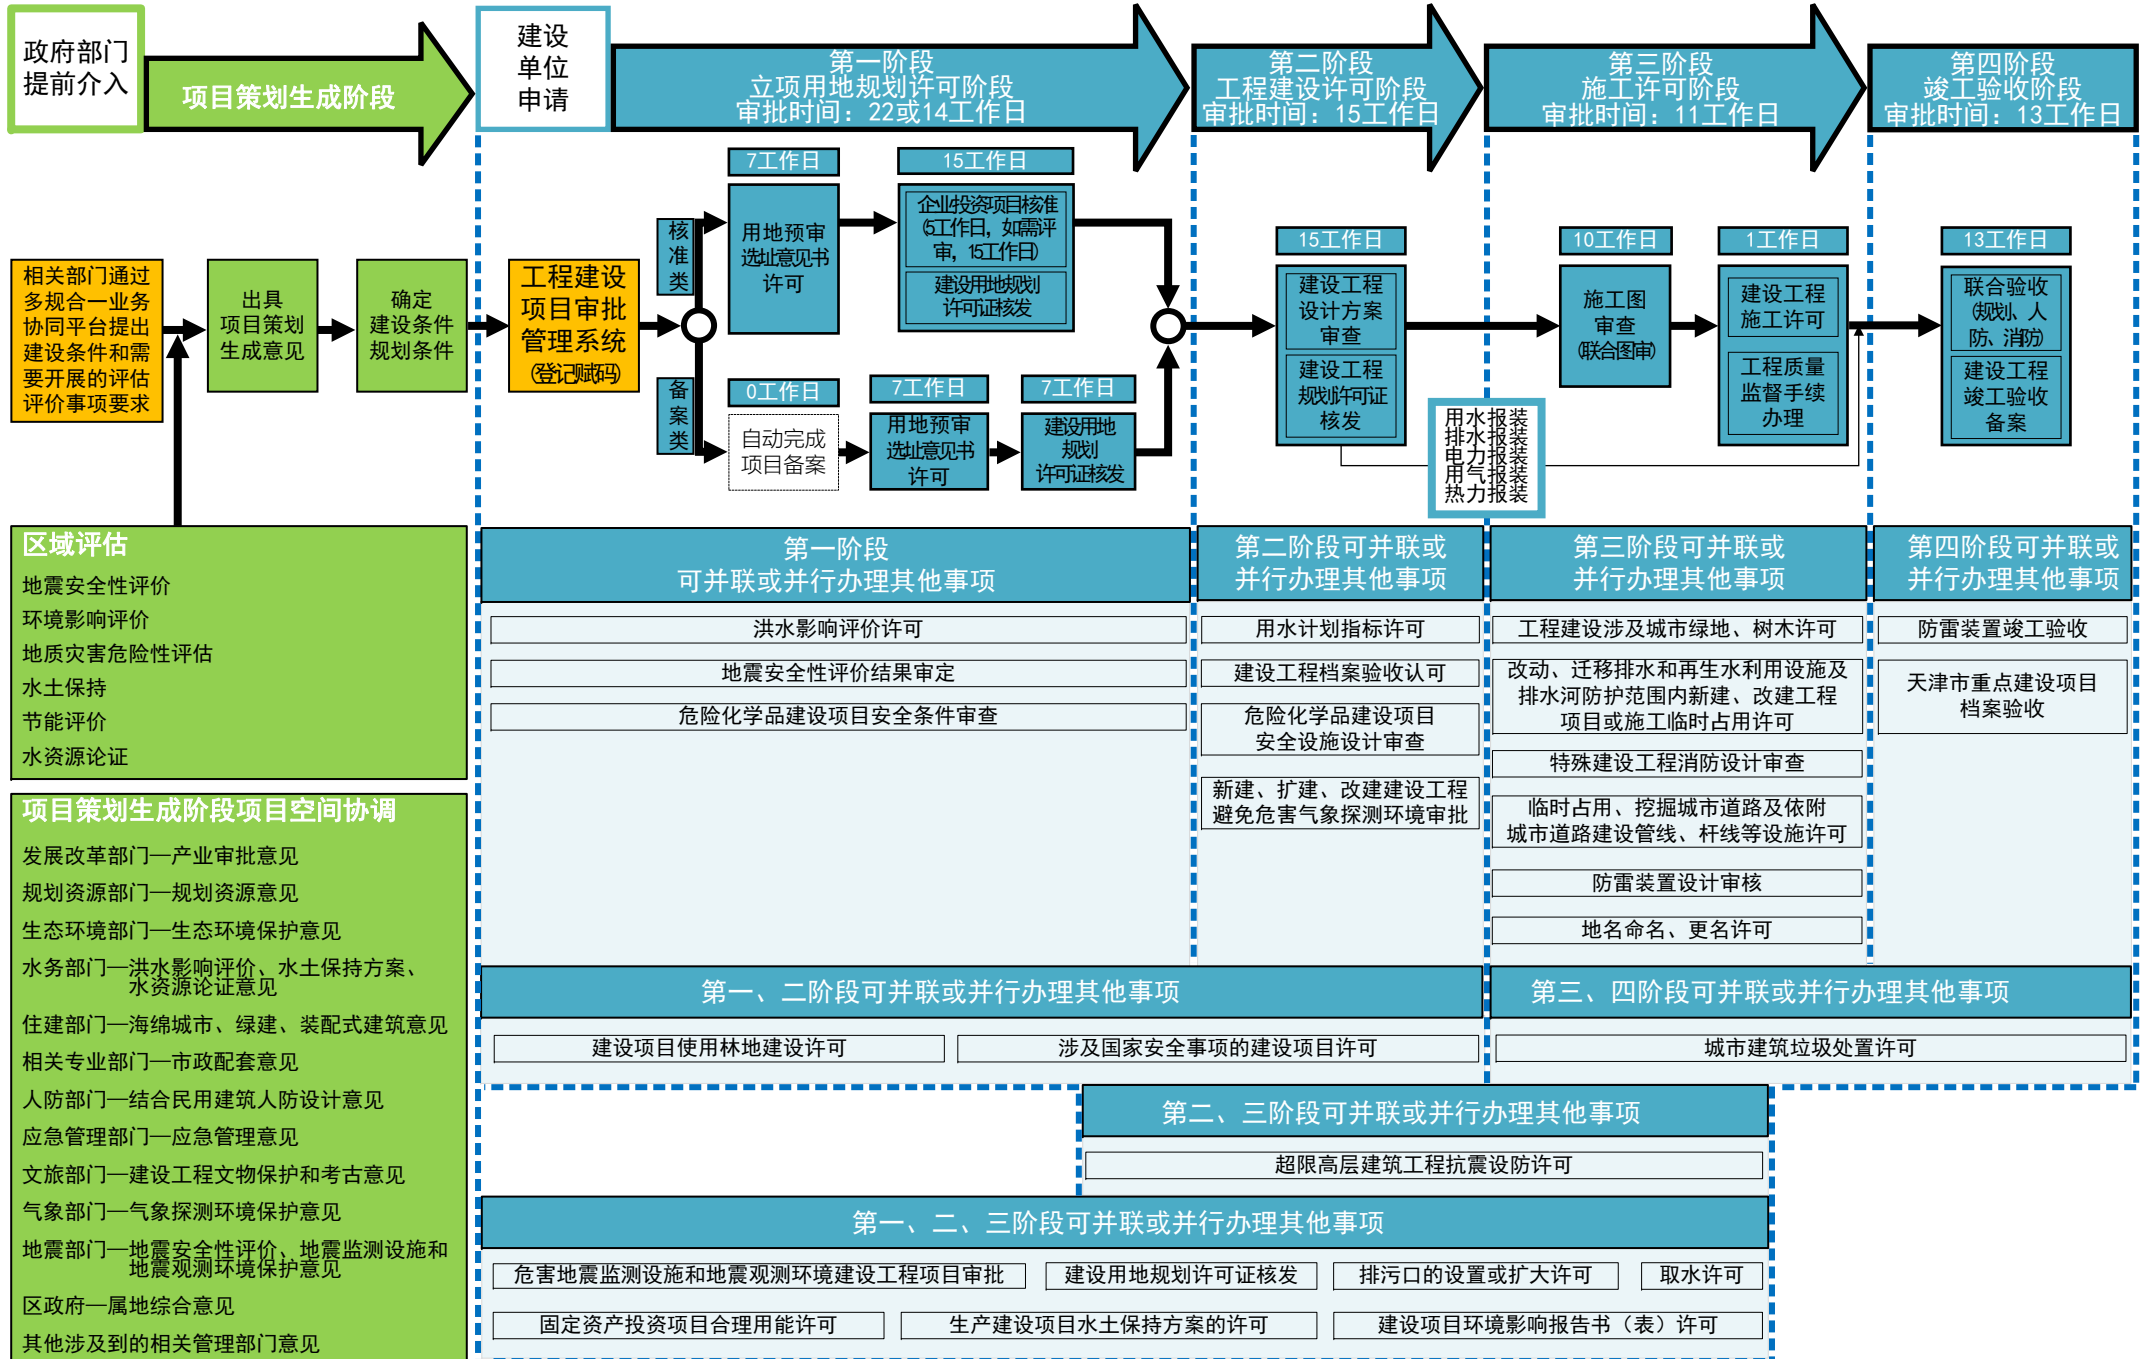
政府部门提前介入

项目策划生成阶段

建设单位申请

第一阶段
立项用地规划许可阶段
审批时间：22或14工作日

第二阶段
工程建设许可阶段
审批时间：15工作日

第三阶段
施工许可阶段
审批时间：11工作日

第四阶段
竣工验收阶段
审批时间：13工作日

相关部门通过多规合一业务协同平台提出建设条件和需要开展的评估评价事项要求

出具项目策划生成意见

确定建设条件规划条件

工程建设项目审批管理系统（登记赋码）

核准类

7工作日

用地预审选址意见书许可

15工作日

企业投资项目核准（5工作日，如需评审，15工作日）

建设用地规划许可证核发

备案类

0工作日

自动完成项目备案

7工作日

用地预审选址意见书许可

7工作日

建设用地规划许可证核发

15工作日

建设工程设计方案审查

建设工程规划许可证核发

用水报装
排水报装
电力报装
用气报装
热力报装

10工作日

施工图审查（联合图审）

1工作日

建设工程施工许可

工程质量监督手续办理

13工作日

联合验收（规划、人防、消防）

建设工程竣工验收备案

区域评估
地震安全性评价
环境影响评价
地质灾害危险性评估
水土保持
节能评价
水资源论证

项目策划生成阶段项目空间协调
发展改革部门—产业审批意见
规划资源部门—规划资源意见
生态环境部门—生态环境保护意见
水务部门—洪水影响评价、水土保持方案、水资源论证意见
住建部门—海绵城市、绿建、装配式建筑意见
相关专业部门—市政配套意见
人防部门—结合民用建筑人防设计意见
应急管理部门—应急管理意见
文旅部门—建设工程文物保护和考古意见
气象部门—气象探测环境保护意见
地震部门—地震安全性评价、地震监测设施和地震观测环境保护意见
区政府—属地综合意见
其他涉及到的相关管理部门意见

第一阶段
可并联或并行办理其他事项

洪水影响评价许可
地震安全性评价结果审定
危险化学品建设项目安全条件审查

第二阶段可并联或并行办理其他事项

用水计划指标许可
建设工程档案验收认可
危险化学品建设项目安全设施设计审查
新建、扩建、改建建设工程避免危害气象探测环境审批

第三阶段可并联或并行办理其他事项

工程建设涉及城市绿地、树木许可
改动、迁移排水和再生水利用设施及排水河防护范围内新建、改建工程项目或施工临时占用许可
特殊建设工程消防设计审查
临时占用、挖掘城市道路及依附城市道路建设管线、杆线等设施许可
防雷装置设计审核
地名命名、更名许可

第四阶段可并联或并行办理其他事项

防雷装置竣工验收
天津市重点建设项目档案验收

第一、二阶段可并联或并行办理其他事项

建设项目使用林地建设许可
涉及国家安全事项的建设项目许可

第三、四阶段可并联或并行办理其他事项

城市建筑垃圾处置许可

第二、三阶段可并联或并行办理其他事项

超限高层建筑工程抗震设防许可

第一、二、三阶段可并联或并行办理其他事项

危害地震监测设施和地震观测环境建设工程项目审批
建设用地规划许可证核发
排污口的设置或扩大许可
取水许可
固定资产投资项目合理用能许可
生产建设项目水土保持方案的许可
建设项目环境影响报告书（表）许可